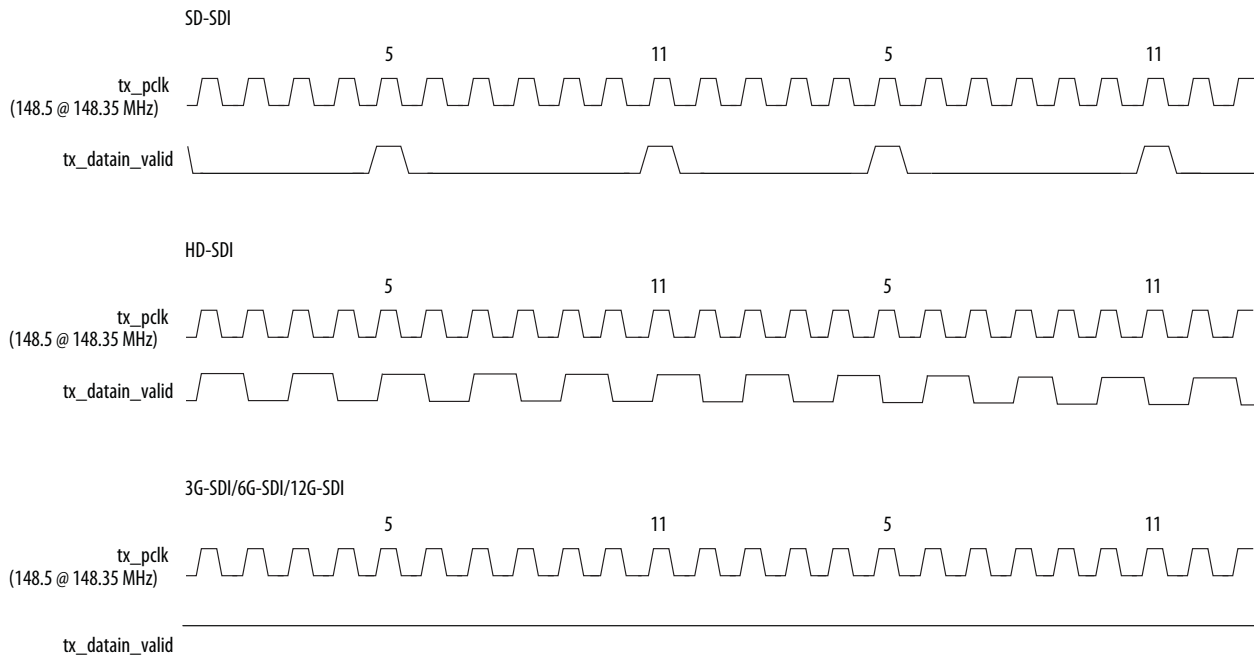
SD-SDI

5 11 5 11

tx_pclk
(148.5 @ 148.35 MHz)

tx_datain_valid

HD-SDI

5 11 5 11

tx_pclk
(148.5 @ 148.35 MHz)

tx_datain_valid

3G-SDI/6G-SDI/12G-SDI

5 11 5 11

tx_pclk
(148.5 @ 148.35 MHz)

tx_datain_valid